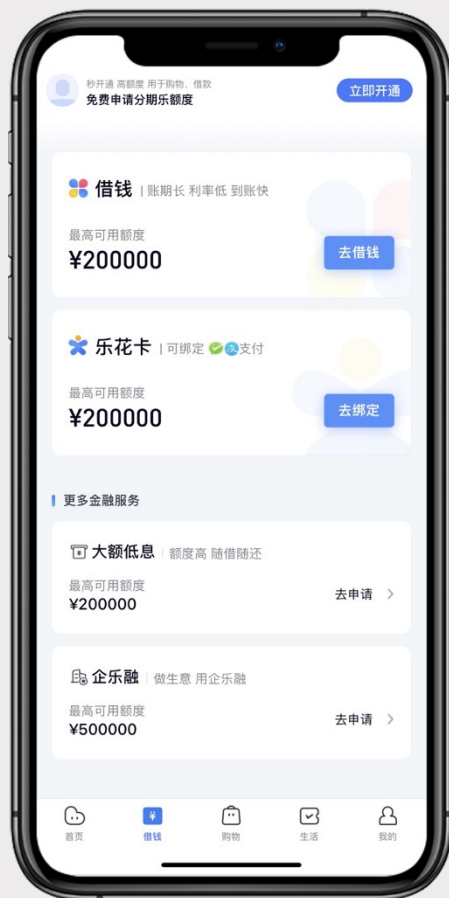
秒开通 高额度 用于购物、借款
免费申请分期乐额度
立即开通

借钱 | 账期长 利率低 到账快
最高可用额度
¥200000
去借钱

乐花卡 | 可绑定 支付
最高可用额度
¥200000
去绑定

更多金融服务

大额低息 | 额度高 随借随还
最高可用额度
¥200000
去申请

企乐融 | 做生意 用企乐融
最高可用额度
¥500000
去申请

首页
借钱
购物
生活
我的